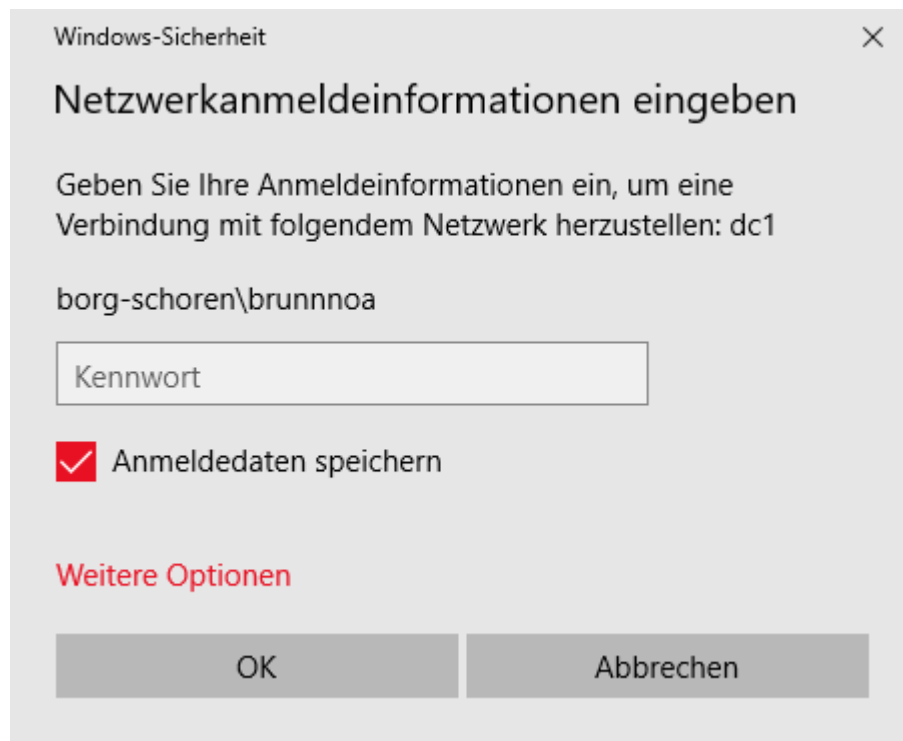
Windows-Sicherheit

×

Netzwerkanmeldeinformationen eingeben

Geben Sie Ihre Anmeldeinformationen ein, um eine Verbindung mit folgendem Netzwerk herzustellen: dc1

borg-schoren\brunnnoa

Kennwort

Anmeldedaten speichern

Weitere Optionen

OK

Abbrechen